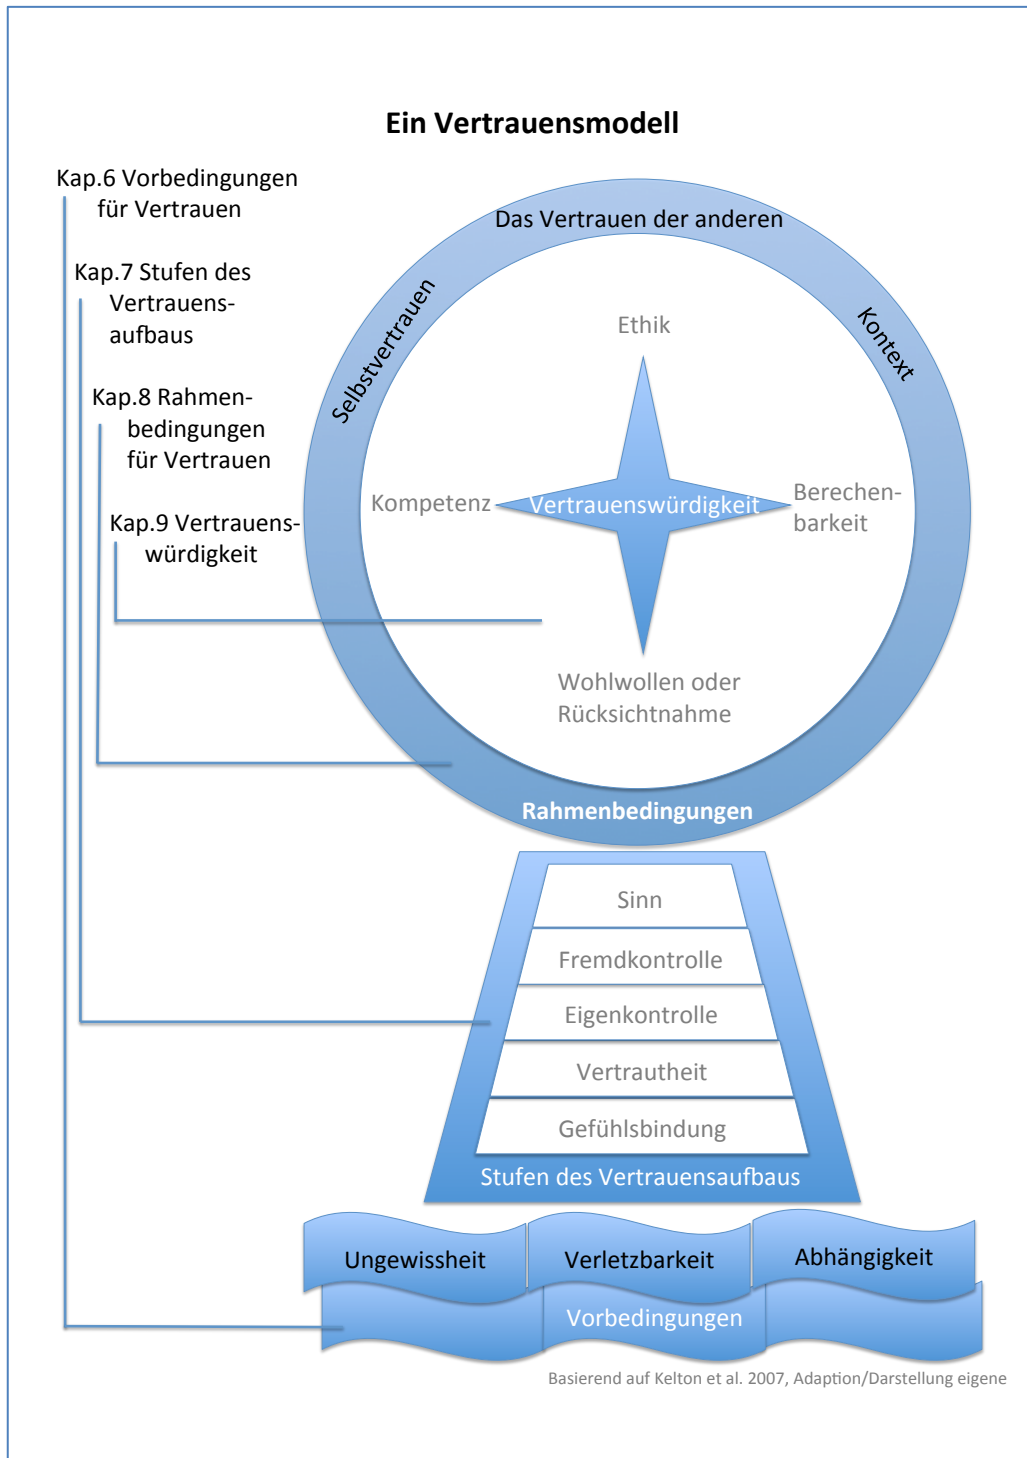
Ein Vertrauensmodell

Kap.6 Vorbedingungen für Vertrauen

Kap.7 Stufen des Vertrauensaufbaus

Kap.8 Rahmenbedingungen für Vertrauen

Kap.9 Vertrauenswürdigkeit

Das Vertrauen der anderen

Selbstvertrauen

Kontext

Ethik

Kompetenz

Vertrauenswürdigkeit

Berechenbarkeit

Wohlwollen oder Rücksichtnahme

Rahmenbedingungen

Sinn

Fremdkontrolle

Eigenkontrolle

Vertrautheit

Gefühlsbindung

Stufen des Vertrauensaufbaus

Ungewissheit

Verletzbarkeit

Abhängigkeit

Vorbedingungen

Basierend auf Kelton et al. 2007, Adaption/Darstellung eigene